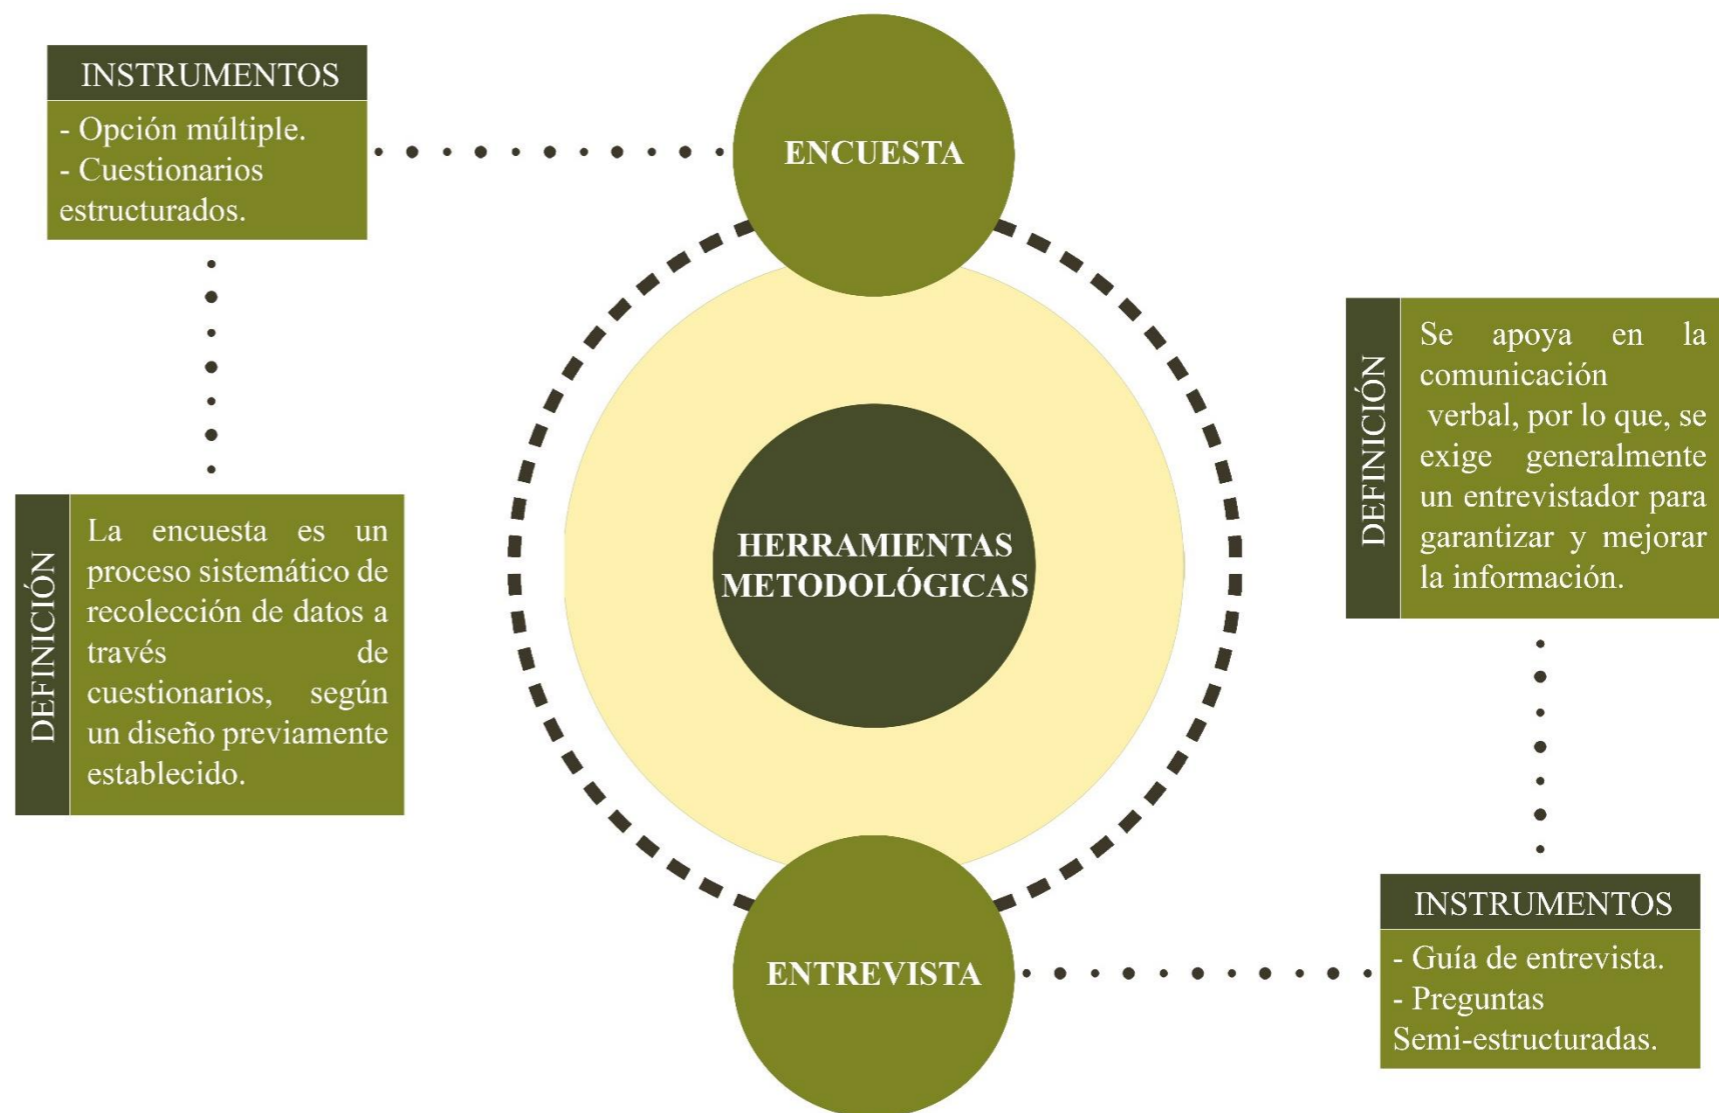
INSTRUMENTOS

- Opción múltiple.
- Cuestionarios estructurados.

ENCUESTA

DEFINICIÓN

La encuesta es un proceso sistemático de recolección de datos a través de cuestionarios, según un diseño previamente establecido.

HERRAMIENTAS METODOLÓGICAS

DEFINICIÓN

Se apoya en la comunicación verbal, por lo que, se exige generalmente un entrevistador para garantizar y mejorar la información.

ENTREVISTA

INSTRUMENTOS

- Guía de entrevista.
- Preguntas Semi-estructuradas.